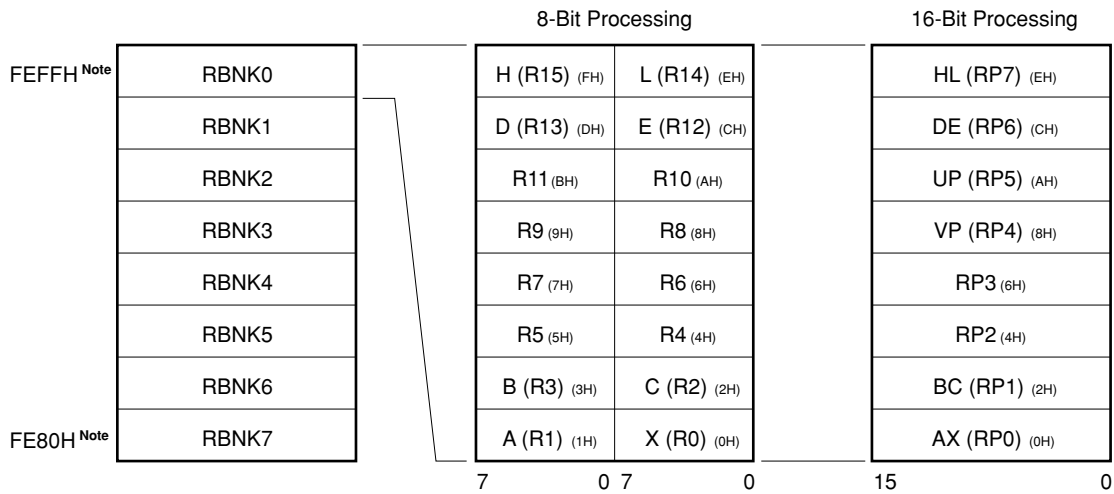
8-Bit Processing

16-Bit Processing

FEFFH Note

FE80H Note

| RBNK0 |
|---|
| RBNK1 |
| RBNK2 |
| RBNK3 |
| RBNK4 |
| RBNK5 |
| RBNK6 |
| RBNK7 |

| | |
|---|---|
| H (R15) (FH) | L (R14) (EH) |
| D (R13) (DH) | E (R12) (CH) |
| R11 (BH) | R10 (AH) |
| R9 (9H) | R8 (8H) |
| R7 (7H) | R6 (6H) |
| R5 (5H) | R4 (4H) |
| B (R3) (3H) | C (R2) (2H) |
| A (R1) (1H) | X (R0) (0H) |

7 0 7 0

| HL (RP7) (EH) |
|---|
| DE (RP6) (CH) |
| UP (RP5) (AH) |
| VP (RP4) (8H) |
| RP3 (6H) |
| RP2 (4H) |
| BC (RP1) (2H) |
| AX (RP0) (0H) |

15 0